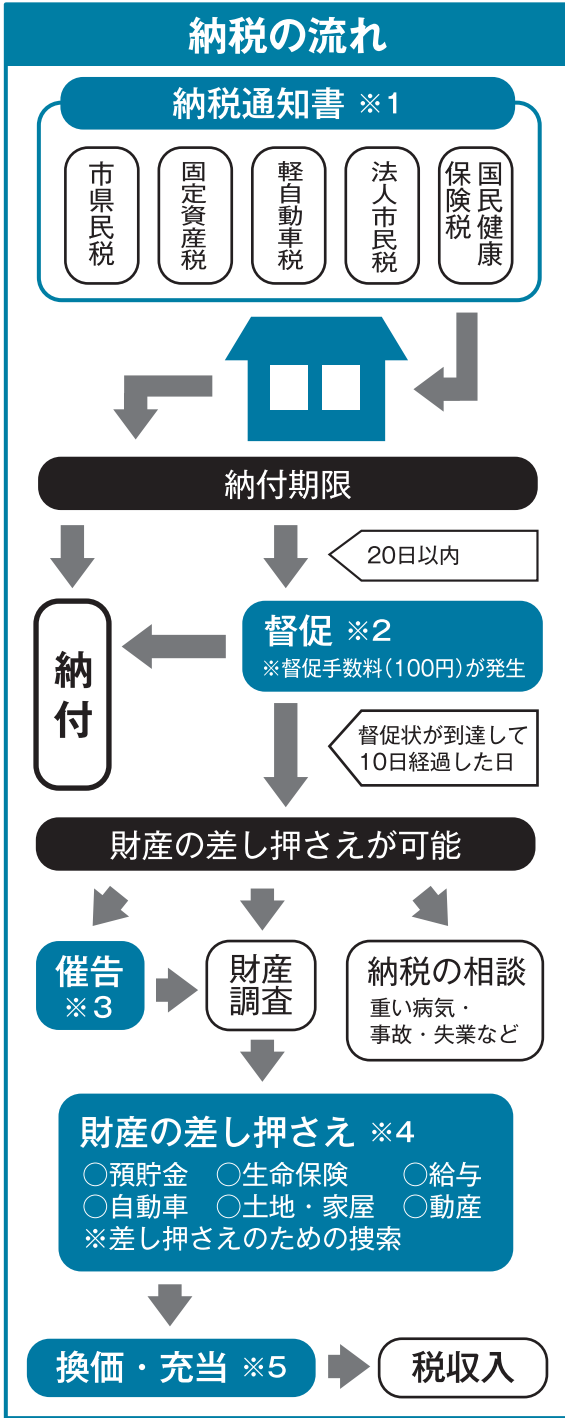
納税の流れ

納税通知書 ※1

市県民税

固定資産税

軽自動車税

法人市民税

国民健康保険税

納付期限

20日以内

納付

督促 ※2
※督促手数料（100円）が発生

督促状が到達して10日経過した日

財産の差し押さえが可能

催告 ※3

財産調査

納税の相談
重い病気・事故・失業など

財産の差し押さえ ※4
○預貯金 ○生命保険 ○給与
○自動車 ○土地・家屋 ○動産
※差し押さえのための捜索

換価・充当 ※5

税収入